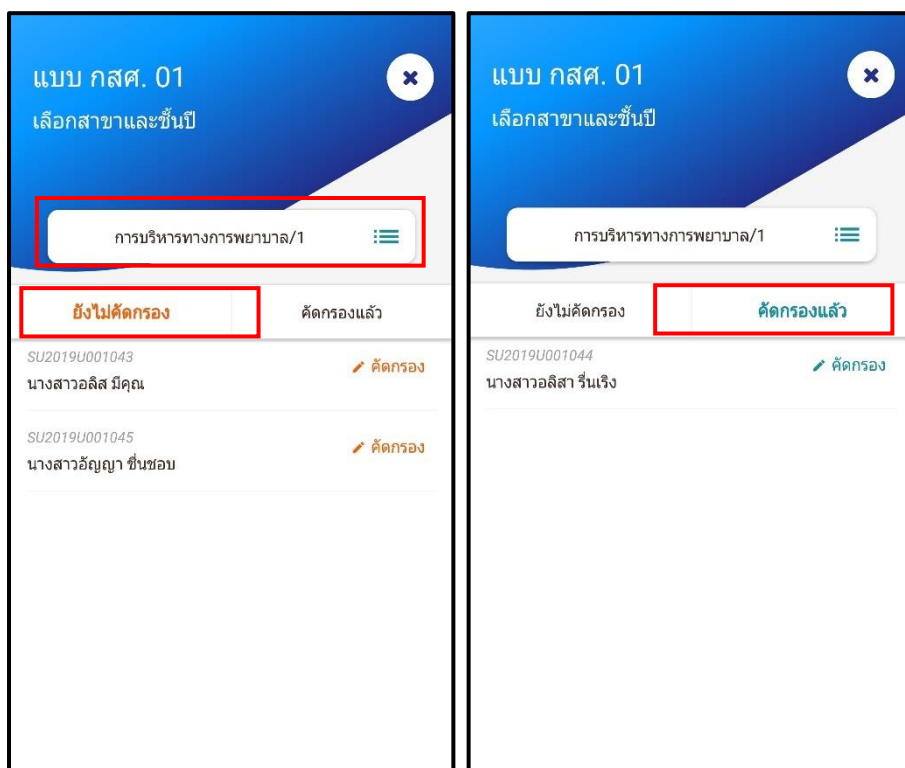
แบบ กสศ. 01
เลือกสาขาและชั้นปี

การบริหารทางการพยาบาล/1

ยังไม่คัดกรอง
คัดกรองแล้ว

SU2019U001043
นางสาวอลิส มีคุณ
คัดกรอง

SU2019U001045
นางสาวอัญญา ชื่นชอบ
คัดกรอง

แบบ กสศ. 01
เลือกสาขาและชั้นปี

การบริหารทางการพยาบาล/1

ยังไม่คัดกรอง
คัดกรองแล้ว

SU2019U001044
นางสาวอลิสา รื่นเริง
คัดกรอง